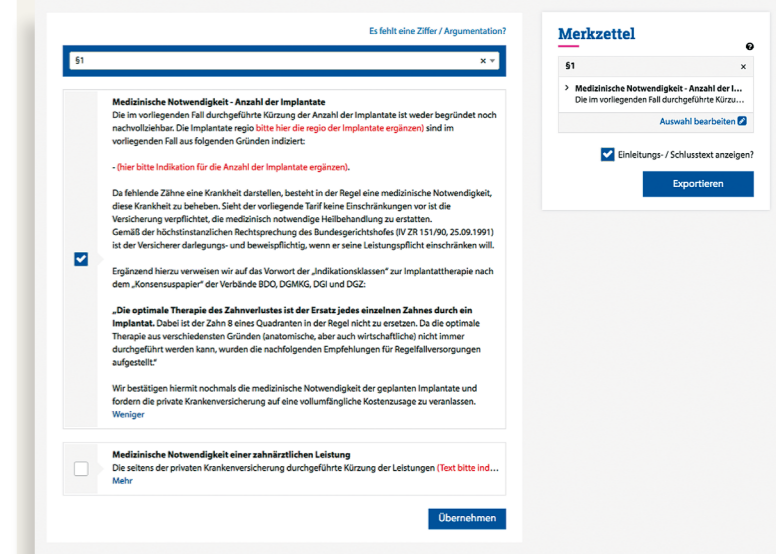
Es fehlt eine Ziffer / Argumentation?

§1

Medizinische Notwendigkeit - Anzahl der Implantate
Die im vorliegenden Fall durchgeführte Kürzung der Anzahl der Implantate ist weder begründet noch nachvollziehbar. Die Implantate regio bitte hier die regio der Implantate ergänzen) sind im vorliegenden Fall aus folgenden Gründen indiziert:

- (hier bitte Indikation für die Anzahl der Implantate ergänzen).

Da fehlende Zähne eine Krankheit darstellen, besteht in der Regel eine medizinische Notwendigkeit, diese Krankheit zu beheben. Sieht der vorliegende Tarif keine Einschränkungen vor ist die Versicherung verpflichtet, die medizinisch notwendige Heilbehandlung zu erstatten.
Gemäß der höchstinstanzlichen Rechtsprechung des Bundesgerichtshofes (IV ZR 151/90, 25.09.1991) ist der Versicherer darlegungs- und beweispflichtig, wenn er seine Leistungspflicht einschränken will.

Ergänzend hierzu verweisen wir auf das Vorwort der „Indikationsklassen" zur Implantattherapie nach dem „Konsensuspapier" der Verbände BDO, DGMKG, DGI und DGZ:

„Die optimale Therapie des Zahnverlustes ist der Ersatz jedes einzelnen Zahnes durch ein Implantat. Dabei ist der Zahn 8 eines Quadranten in der Regel nicht zu ersetzen. Da die optimale Therapie aus verschiedensten Gründen (anatomische, aber auch wirtschaftliche) nicht immer durchgeführt werden kann, wurden die nachfolgenden Empfehlungen für Regelfallversorgungen aufgestellt."

Wir bestätigen hiermit nochmals die medizinische Notwendigkeit der geplanten Implantate und fordern die private Krankenversicherung auf eine vollumfängliche Kostenzusage zu veranlassen.
Weniger

Medizinische Notwendigkeit einer zahnärztlichen Leistung
Die seitens der privaten Krankenversicherung durchgeführte Kürzung der Leistungen (Text bitte ind...
Mehr

Übernehmen

Merkzettel

§1

Medizinische Notwendigkeit - Anzahl der I...
Die im vorliegenden Fall durchgeführte Kürzu...

Auswahl bearbeiten

Einleitungs- / Schlusstext anzeigen?

Exportieren